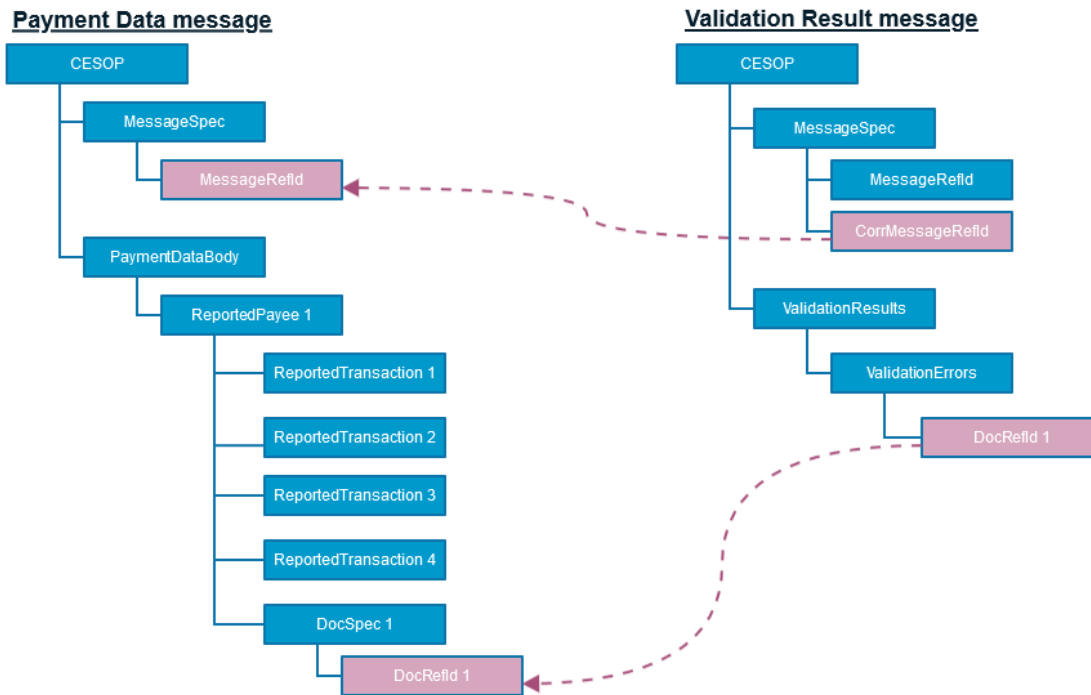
Payment Data message

CESOP

MessageSpec

MessageRefId

PaymentDataBody

ReportedPayee 1

ReportedTransaction 1

ReportedTransaction 2

ReportedTransaction 3

ReportedTransaction 4

DocSpec 1

DocRefId 1

Validation Result message

CESOP

MessageSpec

MessageRefId

CorrMessageRefId

ValidationResults

ValidationErrors

DocRefId 1